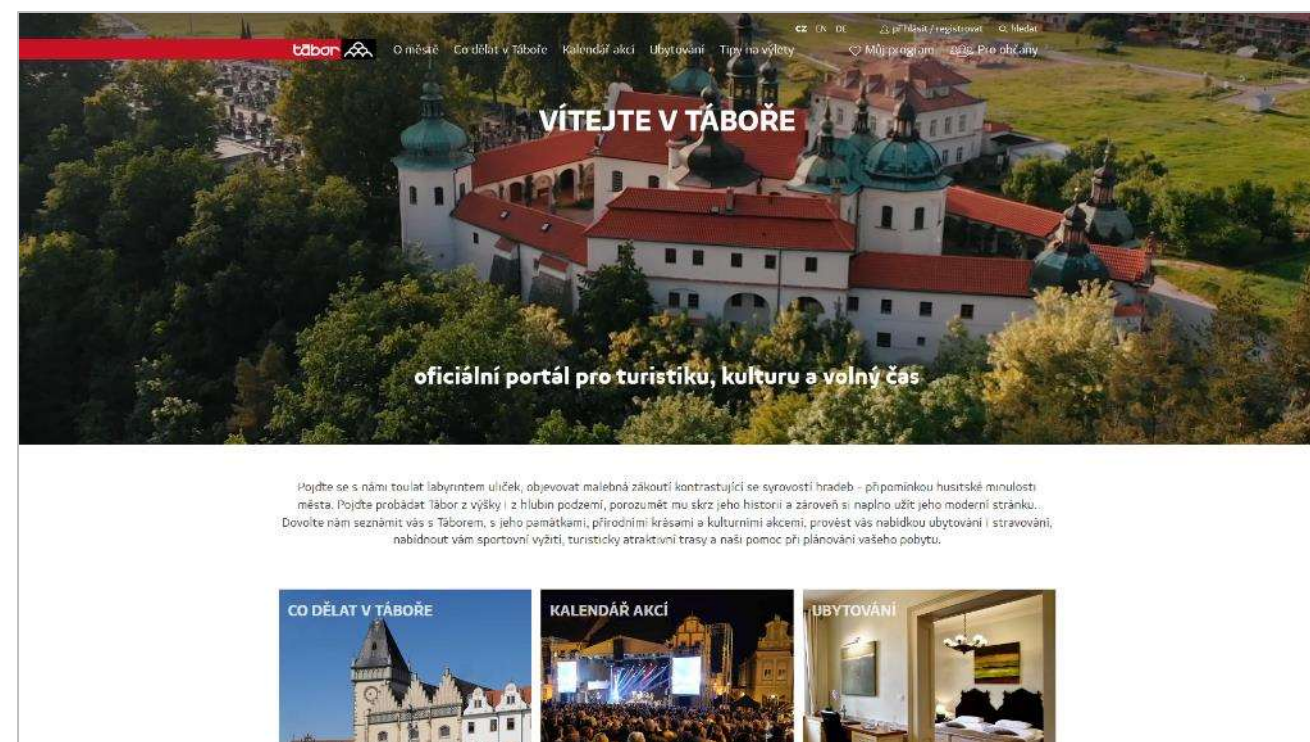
CZ EN DE přihlásit / registrovat hledat

tábor O městě Co dělat v Táboře Kalendář akcí Ubytování Tipy na výlety Můj program Pro občany

VÍTEJTE V TÁBOŘE

oficiální portál pro turistiku, kulturu a volný čas

Pojďte se s námi toulat labyrintem uliček, objevovat malebná zákoutí kontrastující se syrovostí hradeb - připomínkou husitské minulosti města. Pojďte probádat Tábor z výšky i z hlubin podzemí, porozumět mu skrz jeho historii a zároveň si naplno užít jeho moderní stránku. Dovolte nám seznámit vás s Táborem, s jeho památkami, přírodními krásami a kulturními akcemi, provést vás nabídkou ubytování i stravování, nabídnout vám sportovní vyžití, turisticky atraktivní trasy a naši pomoc při plánování vašeho pobytu.

CO DĚLAT V TÁBOŘE

KALENDÁŘ AKCÍ

UBYTOVÁNÍ